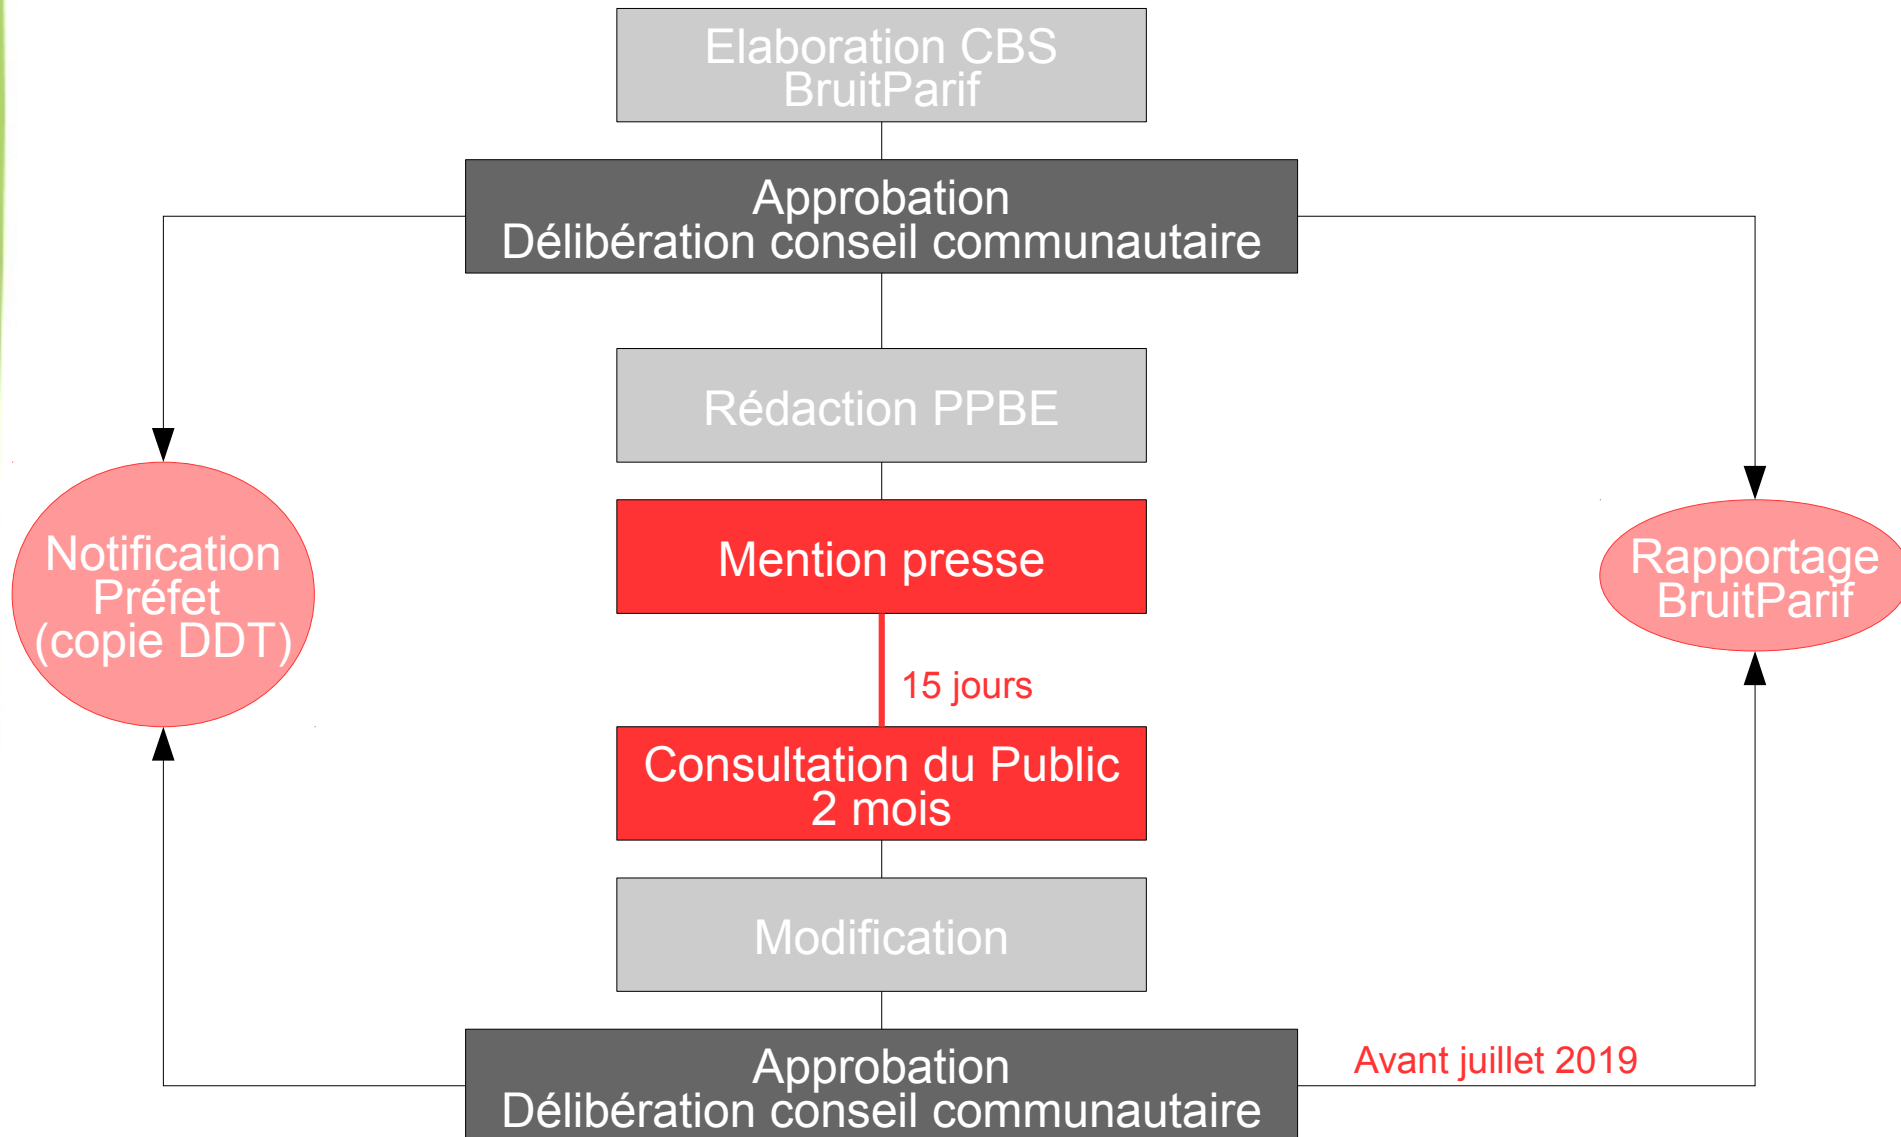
Elaboration CBS
BruitParif

Approbation
Délibération conseil communautaire

Notification
Préfet
(copie DDT)

Rapportage
BruitParif

Rédaction PPBE

Mention presse

15 jours

Consultation du Public
2 mois

Modification

Approbation
Délibération conseil communautaire

Avant juillet 2019